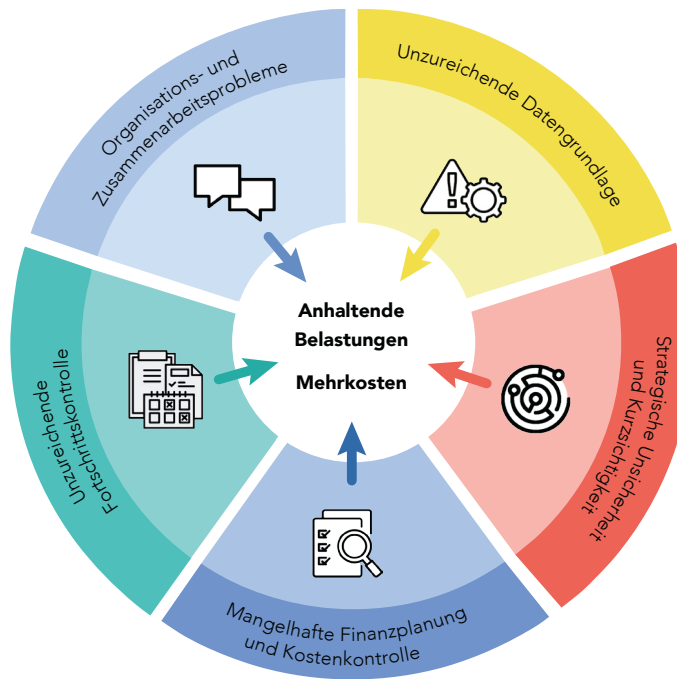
Organisations- und Zusammenarbeitsprobleme

Unzureichende Datengrundlage

Strategische Unsicherheit und Kurzsichtigkeit

Mangelhafte Finanzplanung und Kostenkontrolle

Unzureichende Fortschrittskontrolle

Anhaltende Belastungen

Mehrkosten